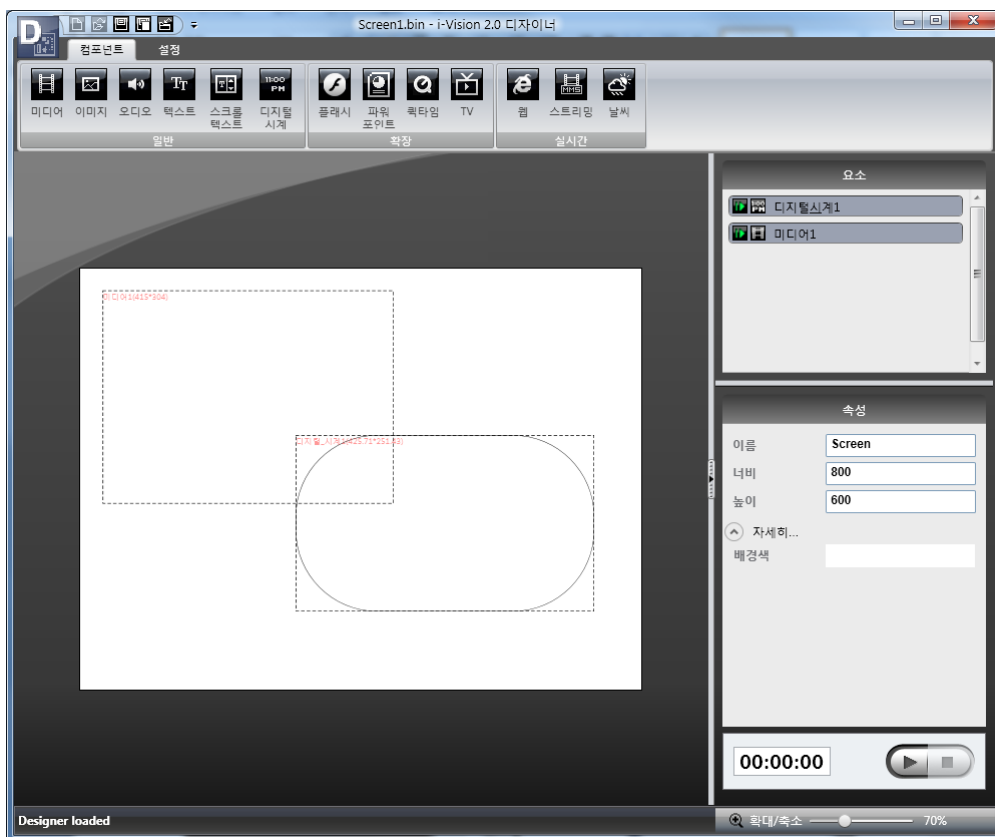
Screen1.bin - i-Vision 2.0 디자이너

컴포넌트 설정

미디어 이미지 오디오 텍스트 스크롤 텍스트 디지털 시계
일반

플래시 파워 포인트 퀵타임 TV
확장

웹 스트리밍 날씨
실시간

미디어1(415*304)

디지털_시계1(2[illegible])

요소

디지털시계1

미디어1

속성

| 이름 | Screen |
|---|---|
| 너비 | 800 |
| 높이 | 600 |

자세히...

배경색

00:00:00

Designer loaded

확대/축소 70%